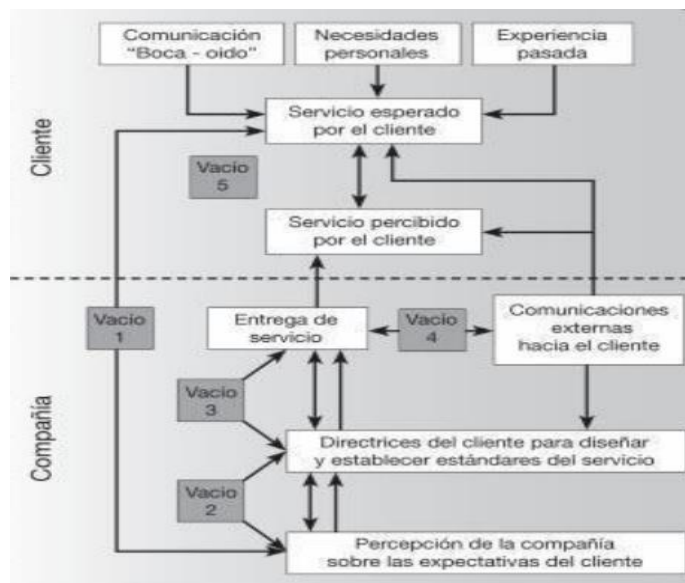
Comunicación "Boca - oido"

Necesidades personales

Experiencia pasada

Cliente

Servicio esperado por el cliente

Vacio 5

Servicio percibido por el cliente

Vacio 1

Entrega de servicio

Vacio 4

Comunicaciones externas hacia el cliente

Compañia

Vacio 3

Directrices del cliente para diseñar y establecer estándares del servicio

Vacio 2

Percepción de la compañía sobre las expectativas del cliente